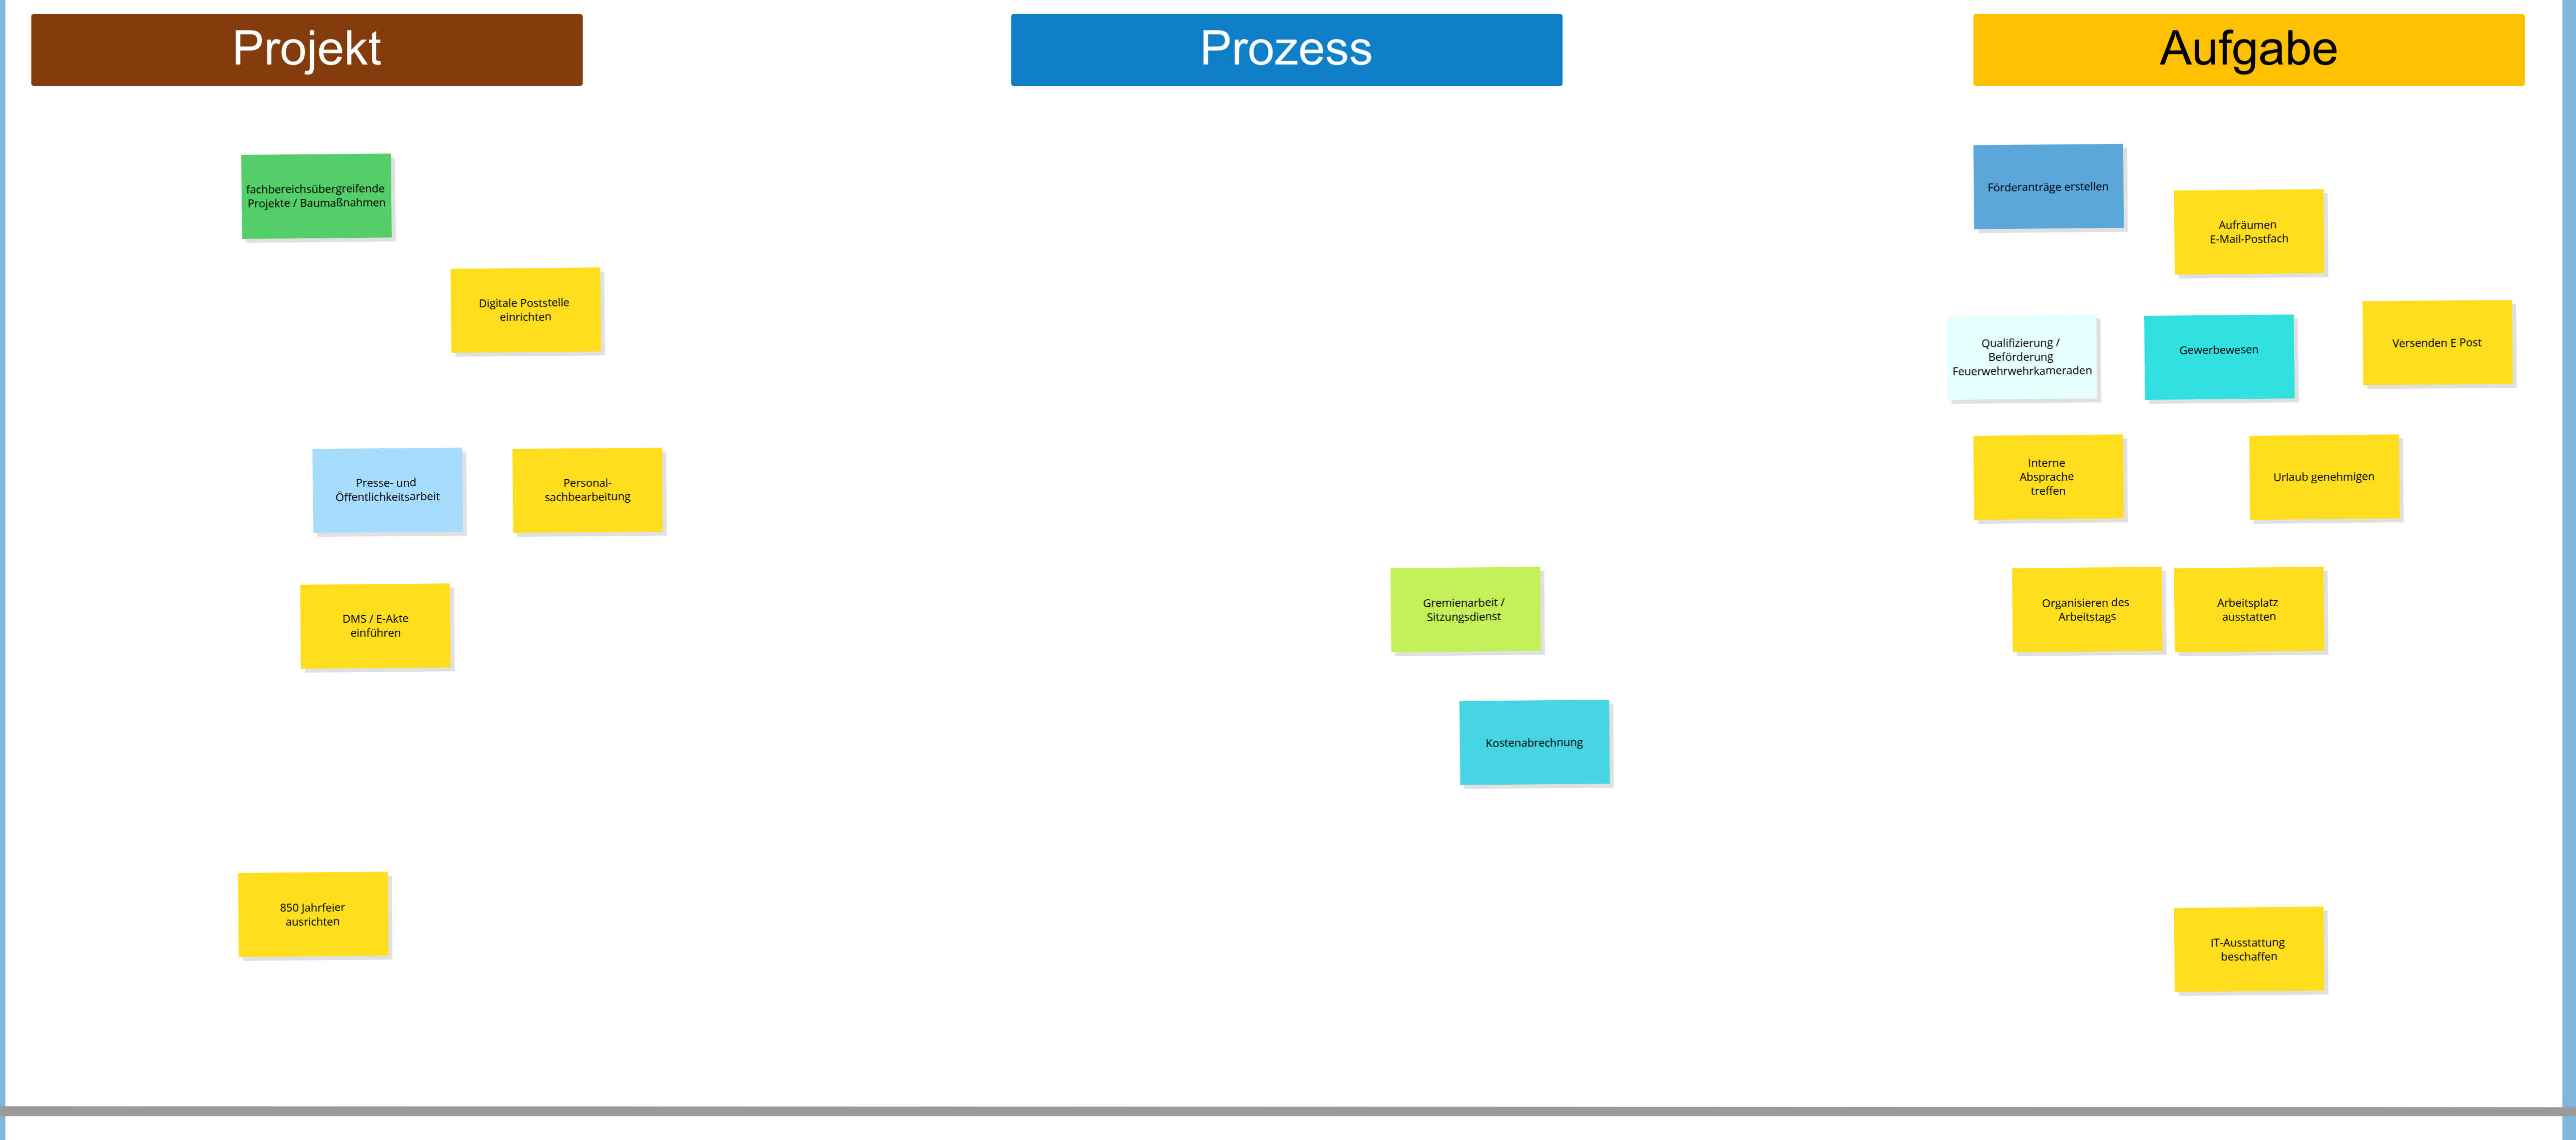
Projekt

Prozess

Aufgabe

fachbereichsübergreifende Projekte / Baumaßnahmen

Digitale Poststelle einrichten

Presse- und Öffentlichkeitsarbeit

Personalsachbearbeitung

DMS / E-Akte einführen

850 Jahrfeier ausrichten

Gremienarbeit / Sitzungsdienst

Kostenabrechnung

Förderanträge erstellen

Aufräumen E-Mail-Postfach

Qualifizierung / Beförderung Feuerwehrwehrkameraden

Gewerbewesen

Versenden E Post

Interne Absprache treffen

Urlaub genehmigen

Organisieren des Arbeitstags

Arbeitsplatz ausstatten

IT-Ausstattung beschaffen